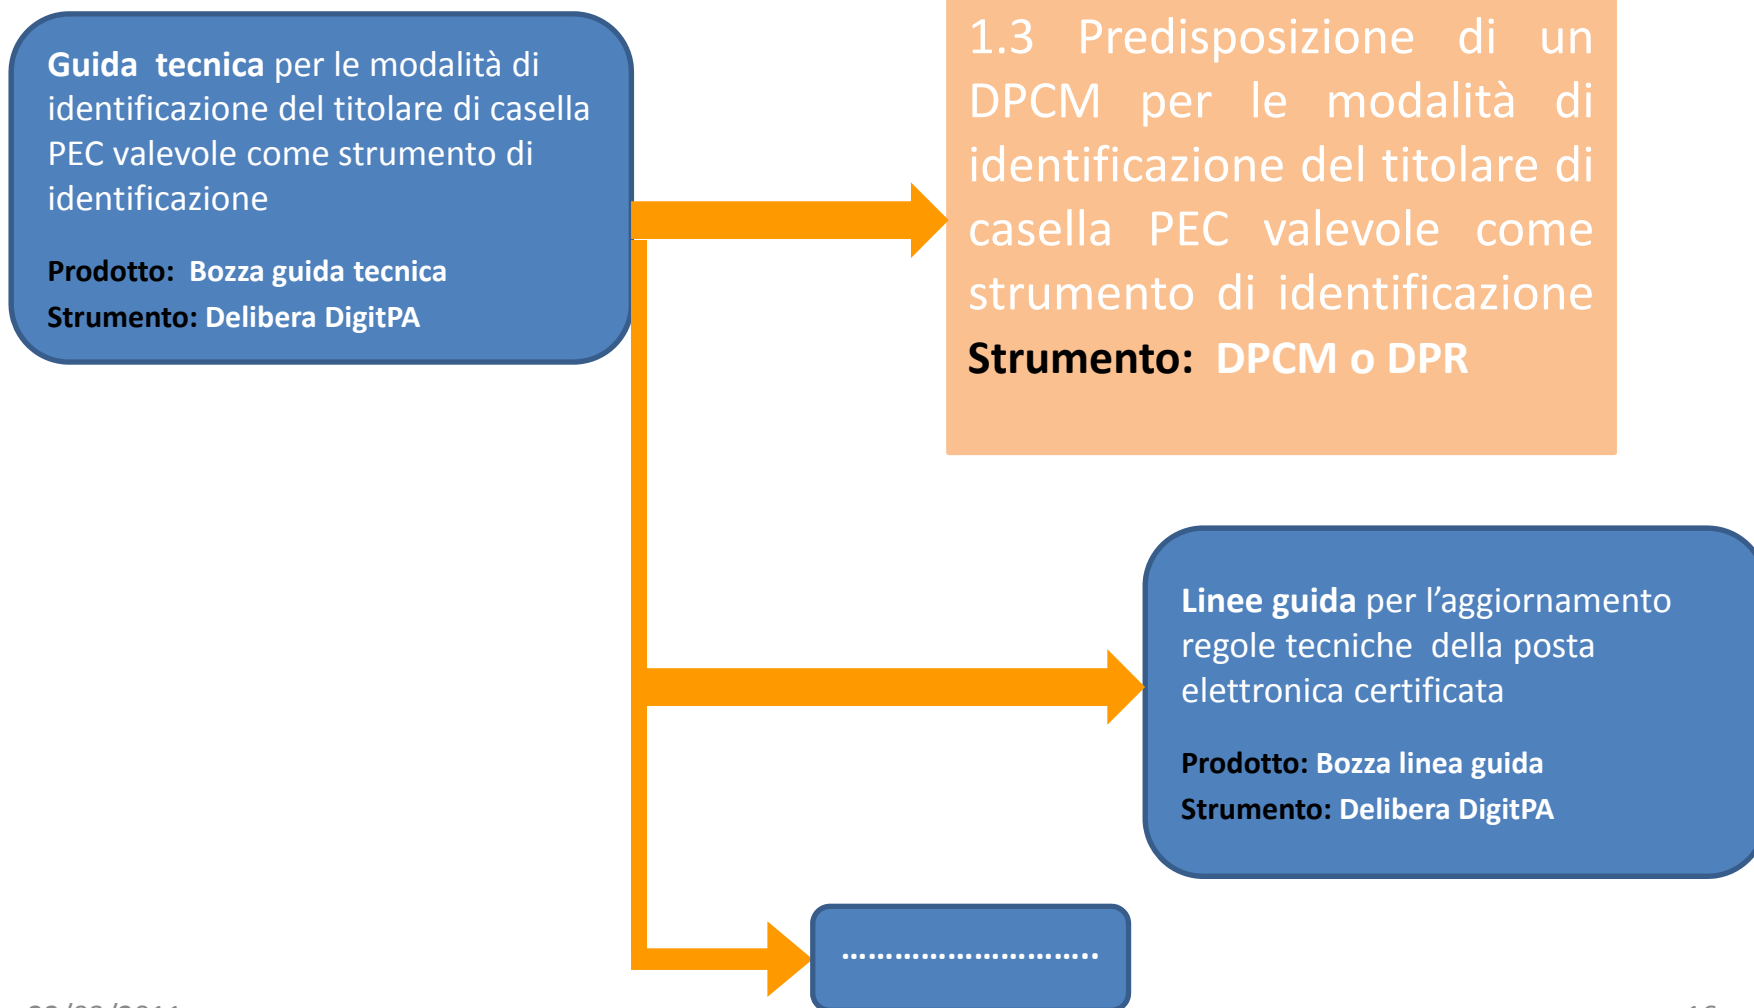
**Guida tecnica** per le modalità di identificazione del titolare di casella PEC valevole come strumento di identificazione

**Prodotto: Bozza guida tecnica**
**Strumento: Delibera DigitPA**

1.3 Predisposizione di un DPCM per le modalità di identificazione del titolare di casella PEC valevole come strumento di identificazione
**Strumento: DPCM o DPR**

**Linee guida** per l'aggiornamento regole tecniche della posta elettronica certificata

**Prodotto: Bozza linea guida**
**Strumento: Delibera DigitPA**

……………………….

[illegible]

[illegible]